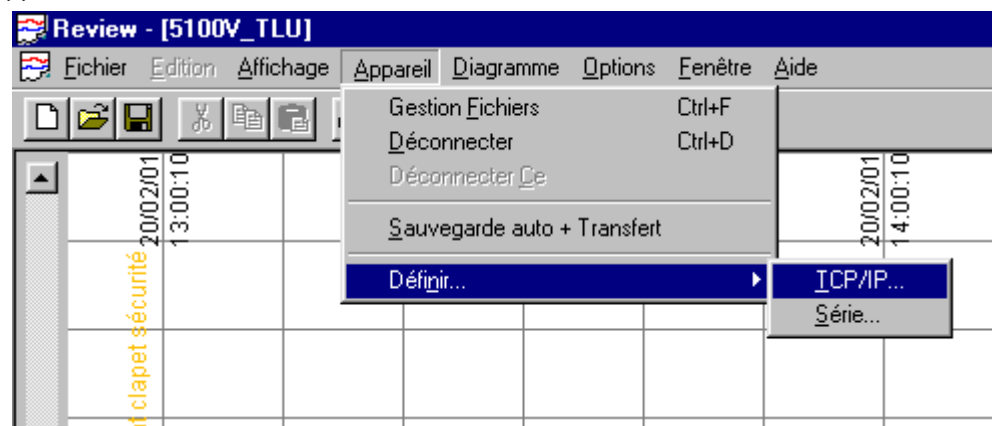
Review - [5100V_TLU]

Fichier Edition Affichage Appareil Diagramme Options Fenêtre Aide

Gestion Fichiers Ctrl+F
Déconnecter Ctrl+D
Déconnecter Ce
Sauvegarde auto + Transfert
Définir...

TCP/IP...
Série...

20/02/01 13:00:10

20/02/01 14:00:10

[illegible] clapet sécurité